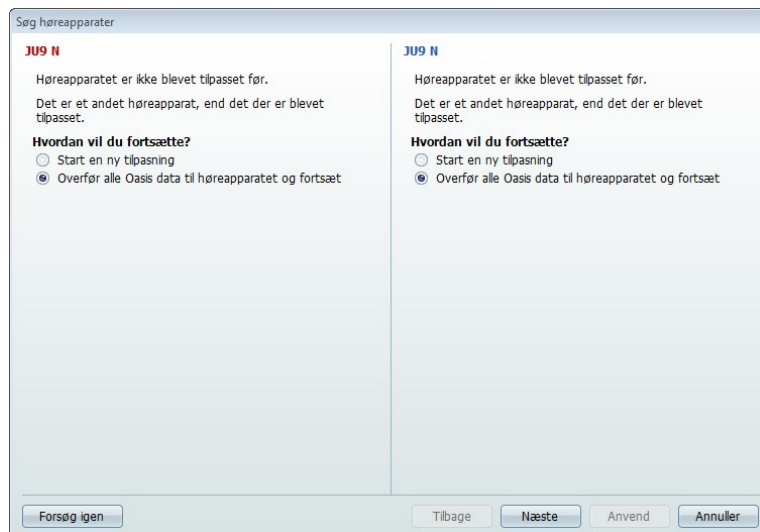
Søg høreapparater

JU9 N

Høreapparatet er ikke blevet tilpasset før.

Det er et andet høreapparat, end det der er blevet tilpasset.

Hvordan vil du fortsætte?

Start en ny tilpasning

Overfør alle Oasis data til høreapparatet og fortsæt

JU9 N

Høreapparatet er ikke blevet tilpasset før.

Det er et andet høreapparat, end det der er blevet tilpasset.

Hvordan vil du fortsætte?

Start en ny tilpasning

Overfør alle Oasis data til høreapparatet og fortsæt

Forsøg igen

Tilbage

Næste

Anvend

Annuller